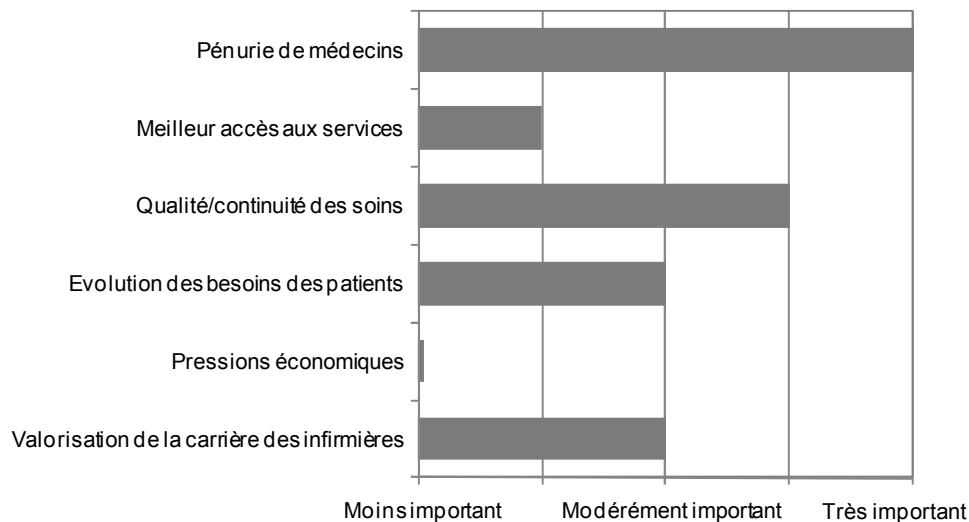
Pénurie de médecins
Meilleur accès aux services
Qualité/continuité des soins
Evolution des besoins des patients
Pressions économiques
Valorisation de la carrière des infirmières
Moins important
Modérément important
Très important